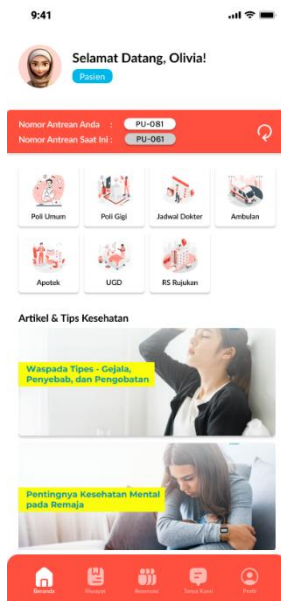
9:41

Selamat Datang, Olivia!
Pasien

Nomor Antrean Anda : PU-081
Nomor Antrean Saat Ini : PU-061

Poli Umum
Poli Gigi
Jadwal Dokter
Ambulan
Apotek
UGD
RS Rujukan

Artikel & Tips Kesehatan

Waspada Tipes - Gejala, Penyebab, dan Pengobatan

Pentingnya Kesehatan Mental pada Remaja

Beranda
Riwayat
Reservasi
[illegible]
Profil